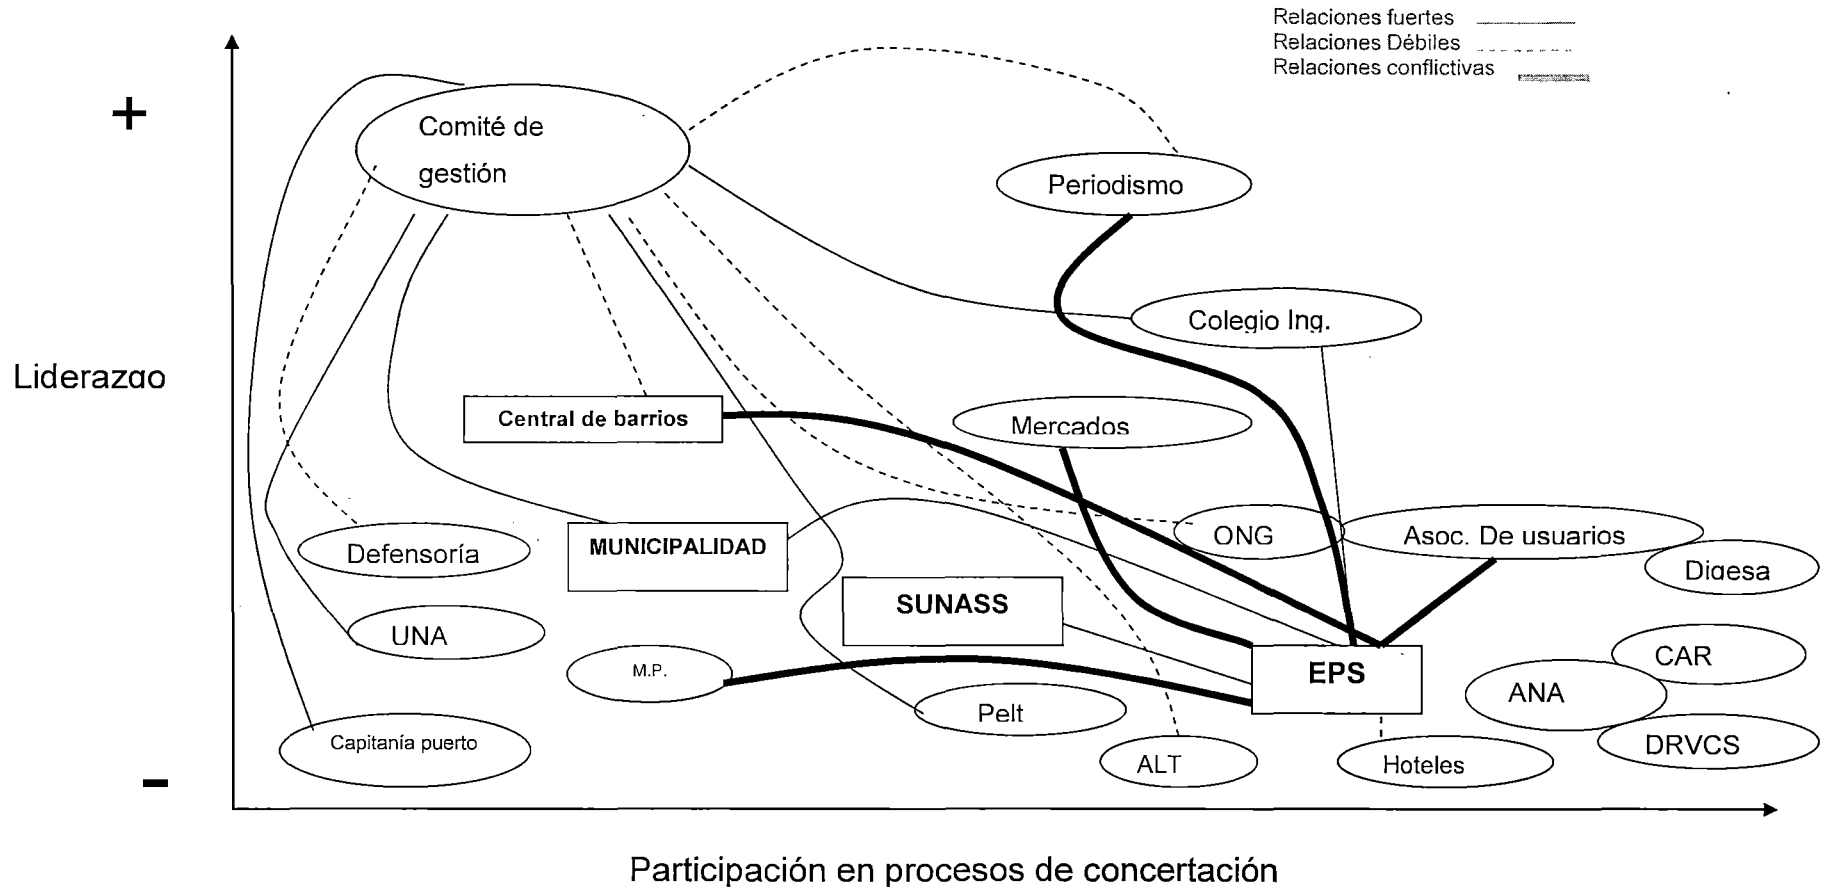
Relaciones fuertes
Relaciones Débiles
Relaciones conflictivas

+

Liderazgo

-

Comité de gestión

Periodismo

Colegio Ing.

Central de barrios

Mercados

ONG

Asoc. De usuarios

Digesa

Defensoría

MUNICIPALIDAD

SUNASS

UNA

CAR

M.P.

EPS

ANA

Pelt

DRVCS

Capitanía puerto

ALT

Hoteles

Participación en procesos de concertación